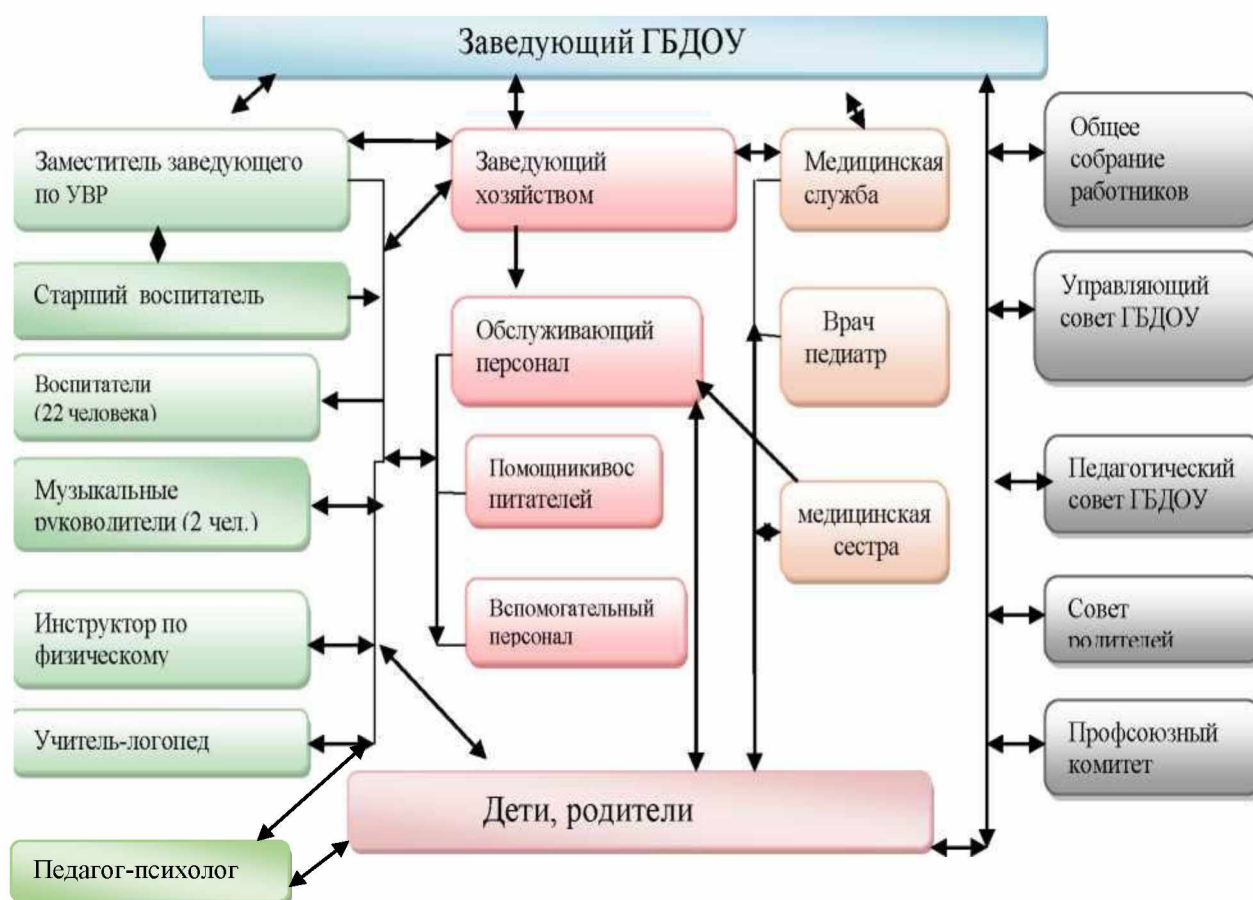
Заведующий ГБДОУ

Заместитель заведующего по УВР

Заведующий хозяйством

Медицинская служба

Общее собрание работников

Старший воспитатель

Обслуживающий персонал

Врач педиатр

Управляющий совет ГБДОУ

Воспитатели (22 человека)

Помощникивос питателей

Музыкальные руководители (2 чел.)

медицинская сестра

Педагогический совет ГБДОУ

Инструктор по физическому

Вспомогательный персонал

Совет родителей

Учитель-логопед

Профсоюзный комитет

Дети, родители

Педагог-психолог